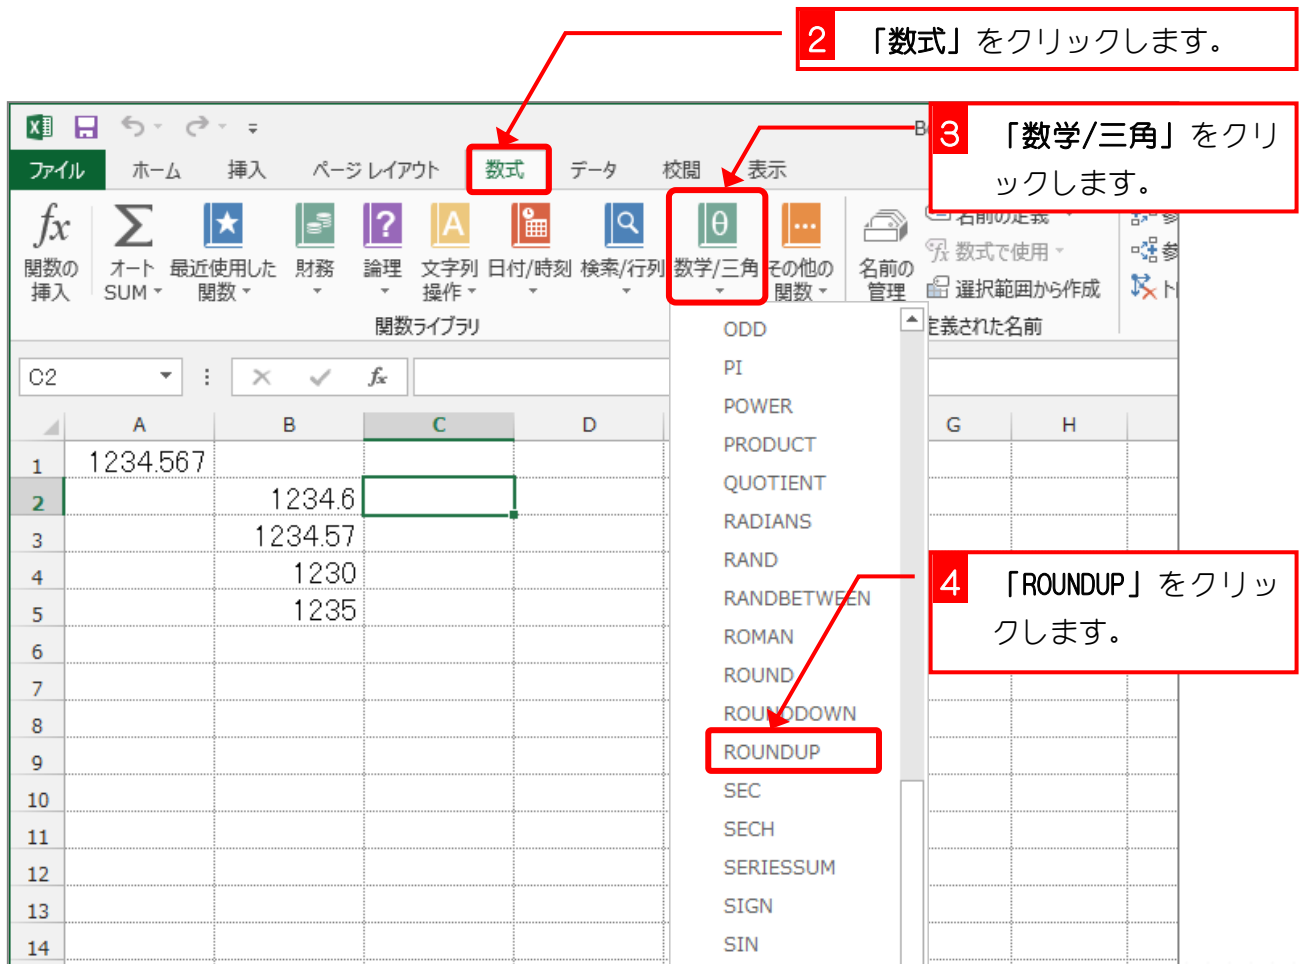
2 「数式」をクリックします。

3 「数学/三角」をクリックします。

4 「ROUNDUP」をクリックします。

ファイル ホーム 挿入 ページ レイアウト 数式 データ 校閲 表示

関数の挿入 オート SUM 最近使用した関数 財務 論理 文字列操作 日付/時刻 検索/行列 数学/三角 その他の関数 名前の管理

名前の定義 数式で使用 選択範囲から作成

関数ライブラリ 定義された名前

C2

| | A | B | C | D | G | H |
|---|---|---|---|---|---|---|
| 1 | 1234.567 | | | | | |
| 2 | | 1234.6 | | | | |
| 3 | | 1234.57 | | | | |
| 4 | | 1230 | | | | |
| 5 | | 1235 | | | | |
| 6 | | | | | | |
| 7 | | | | | | |
| 8 | | | | | | |
| 9 | | | | | | |
| 10 | | | | | | |
| 11 | | | | | | |
| 12 | | | | | | |
| 13 | | | | | | |
| 14 | | | | | | |

ODD
PI
POWER
PRODUCT
QUOTIENT
RADIANS
RAND
RANDBETWEEN
ROMAN
ROUND
ROUNDDOWN
ROUNDUP
SEC
SECH
SERIESSUM
SIGN
SIN